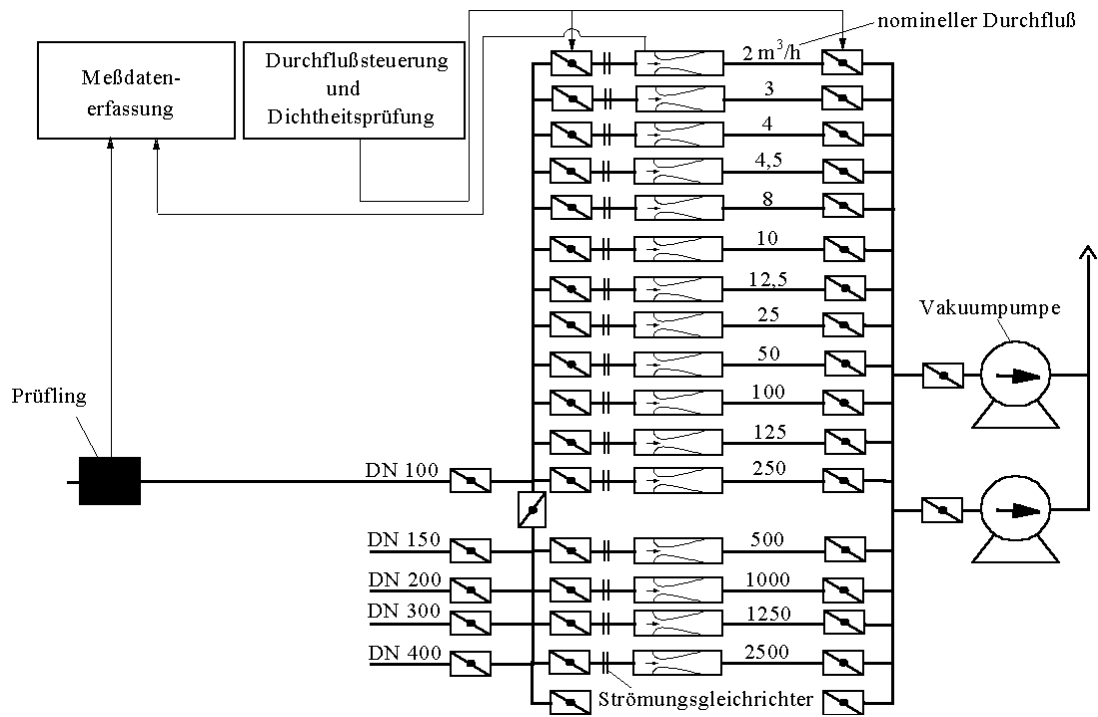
nomineller Durchfluß

Meßdaten-
erfassung

Durchflußsteuerung
und
Dichtheitsprüfung

2 m$^3$/h
3
4
4,5
8
10
12,5
25
50
100
125
250
500
1000
1250
2500

Vakuumpumpe

Prüfling

DN 100
DN 150
DN 200
DN 300
DN 400

Strömungsgleichrichter